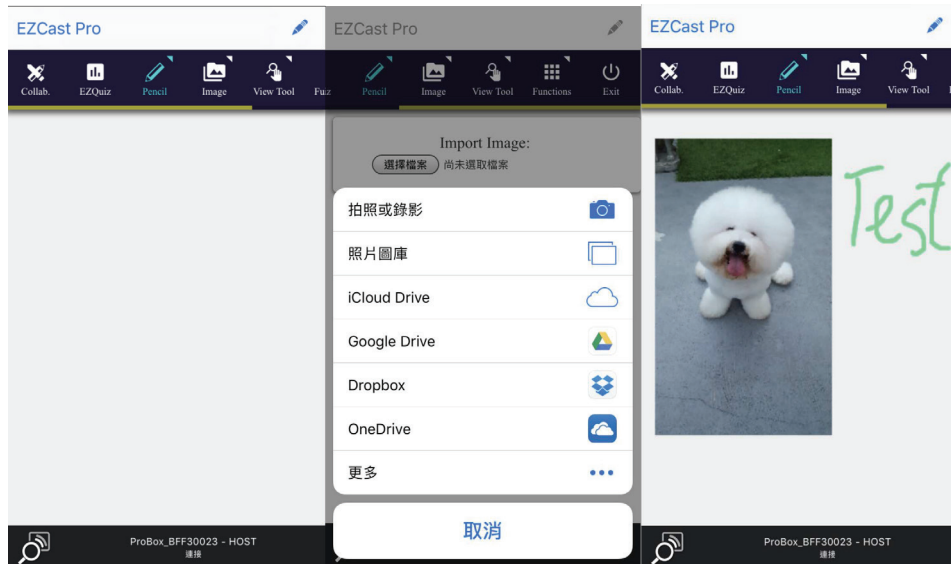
EZCast Pro

Collab. EZQuiz Pencil Image View Tool Fu

ProBox_BFF30023 - HOST
連接

EZCast Pro

Pencil Image View Tool Functions Exit

Import Image:
選擇檔案 尚未選取檔案

拍照或錄影
照片圖庫
iCloud Drive
Google Drive
Dropbox
OneDrive
更多

取消

EZCast Pro

Collab. EZQuiz Pencil Image View Tool

Test

ProBox_BFF30023 - HOST
連接